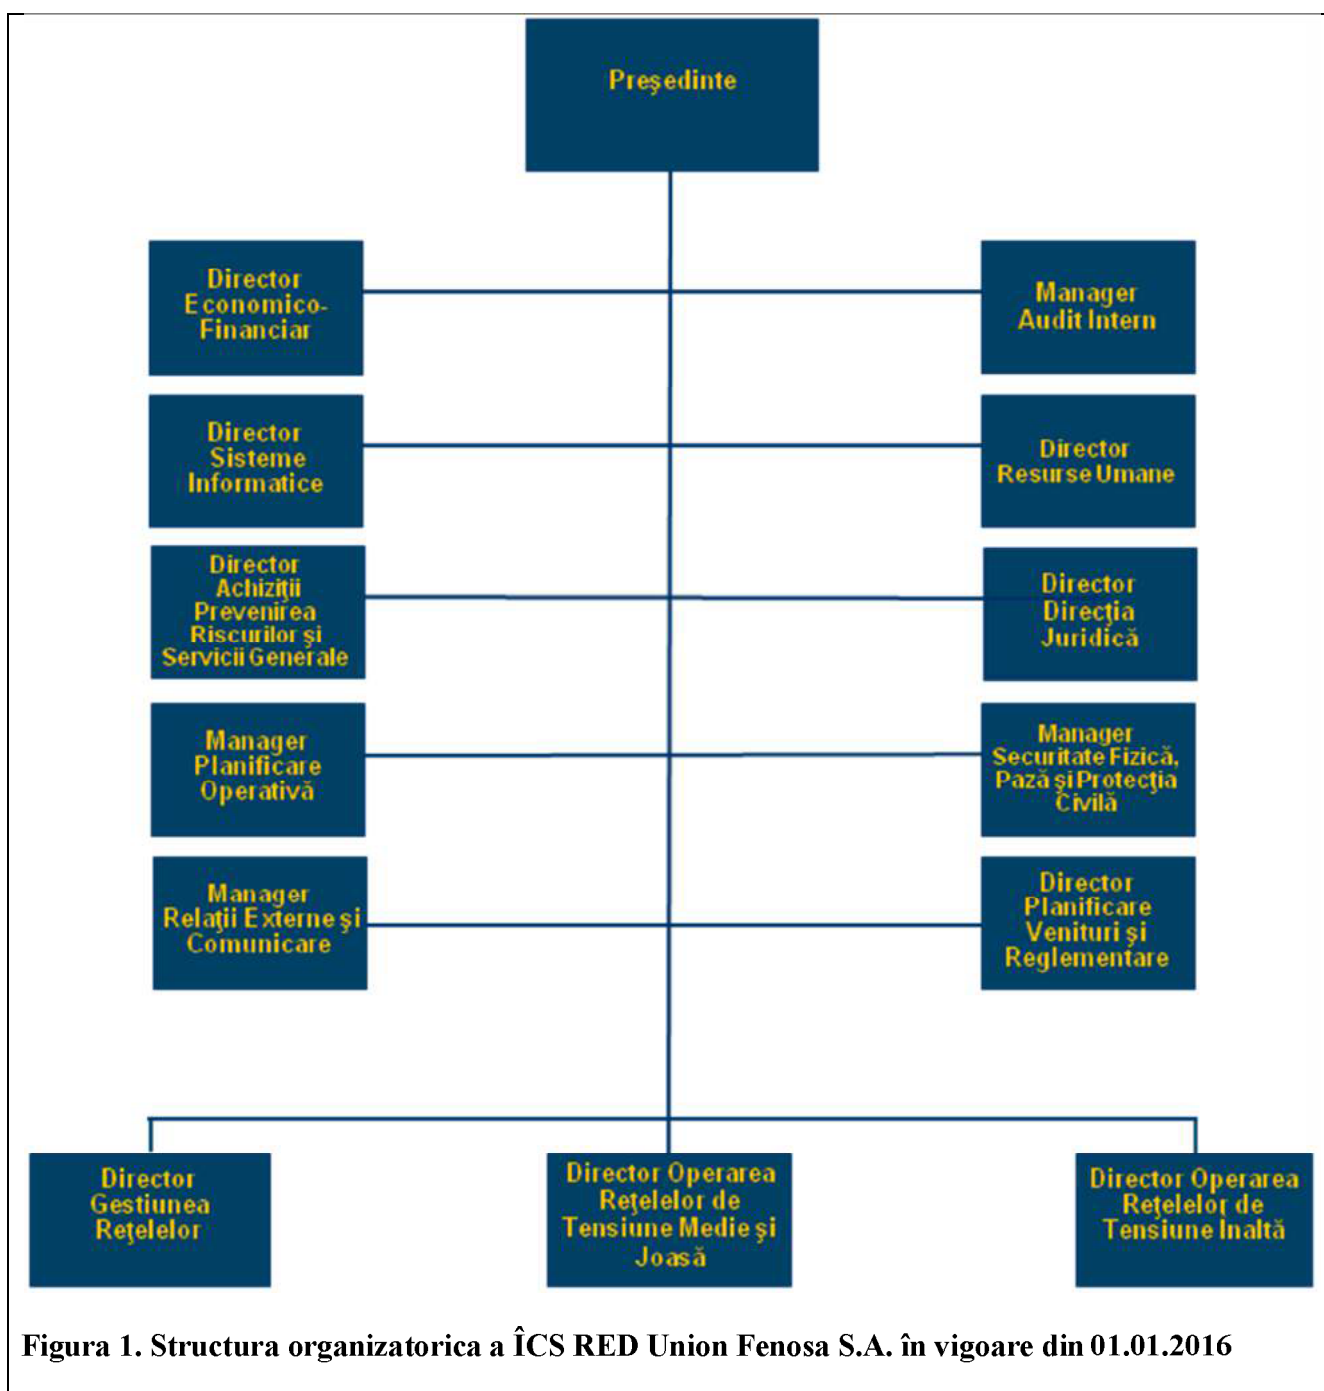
Preşedinte

Director Economico-Financiar

Manager Audit Intern

Director Sisteme Informatice

Director Resurse Umane

Director Achiziţii Prevenirea Riscurilor şi Servicii Generale

Director Direcţia Juridică

Manager Planificare Operativă

Manager Securitate Fizică, Pază şi Protecţia Civilă

Manager Relaţii Externe şi Comunicare

Director Planificare Venituri şi Reglementare

Director Gestiunea Reţelelor

Director Operarea Reţelelor de Tensiune Medie şi Joasă

Director Operarea Reţelelor de Tensiune Inaltă

Figura 1. Structura organizatorica a ÎCS RED Union Fenosa S.A. în vigoare din 01.01.2016